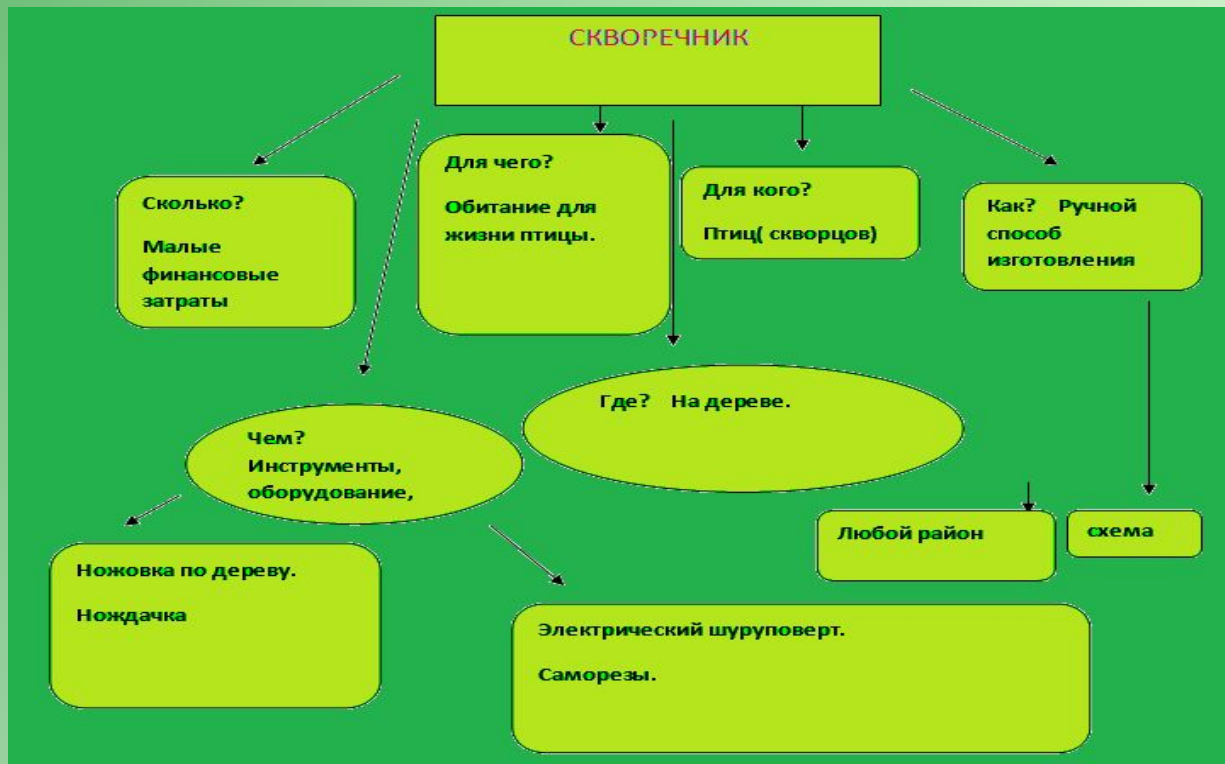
СКВОРЕЧНИК

Сколько?

Малые финансовые затраты

Для чего?

Обитание для жизни птицы.

Для кого?

Птиц( скворцов)

Как? Ручной способ изготовления

Где? На дереве.

Чем? Инструменты, оборудование,

Любой район

схема

Ножовка по дереву.

Нождачка

Электрический шуруповерт.

Саморезы.